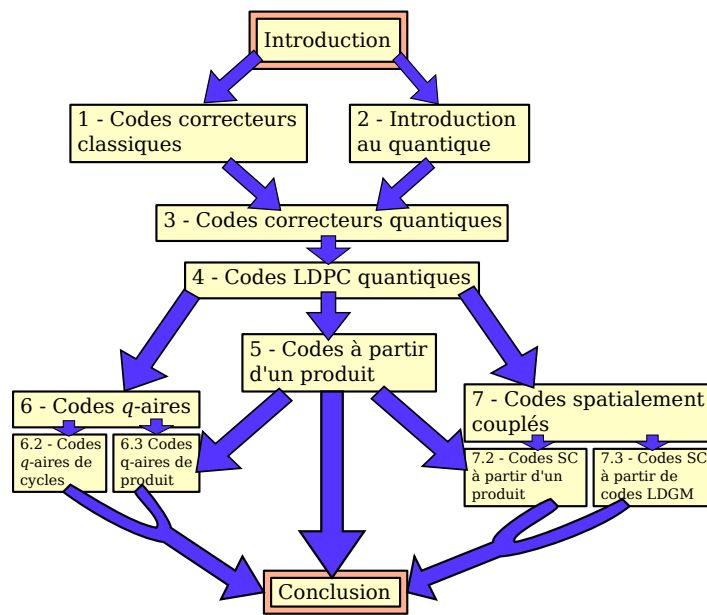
Introduction

1 - Codes correcteurs classiques

2 - Introduction au quantique

3 - Codes correcteurs quantiques

4 - Codes LDPC quantiques

5 - Codes à partir d'un produit

6 - Codes $q$-aires

6.2 - Codes $q$-aires de cycles

6.3 Codes q-aires de produit

7 - Codes spatialement couplés

7.2 - Codes SC à partir d'un produit

7.3 - Codes SC à partir de codes LDGM

Conclusion